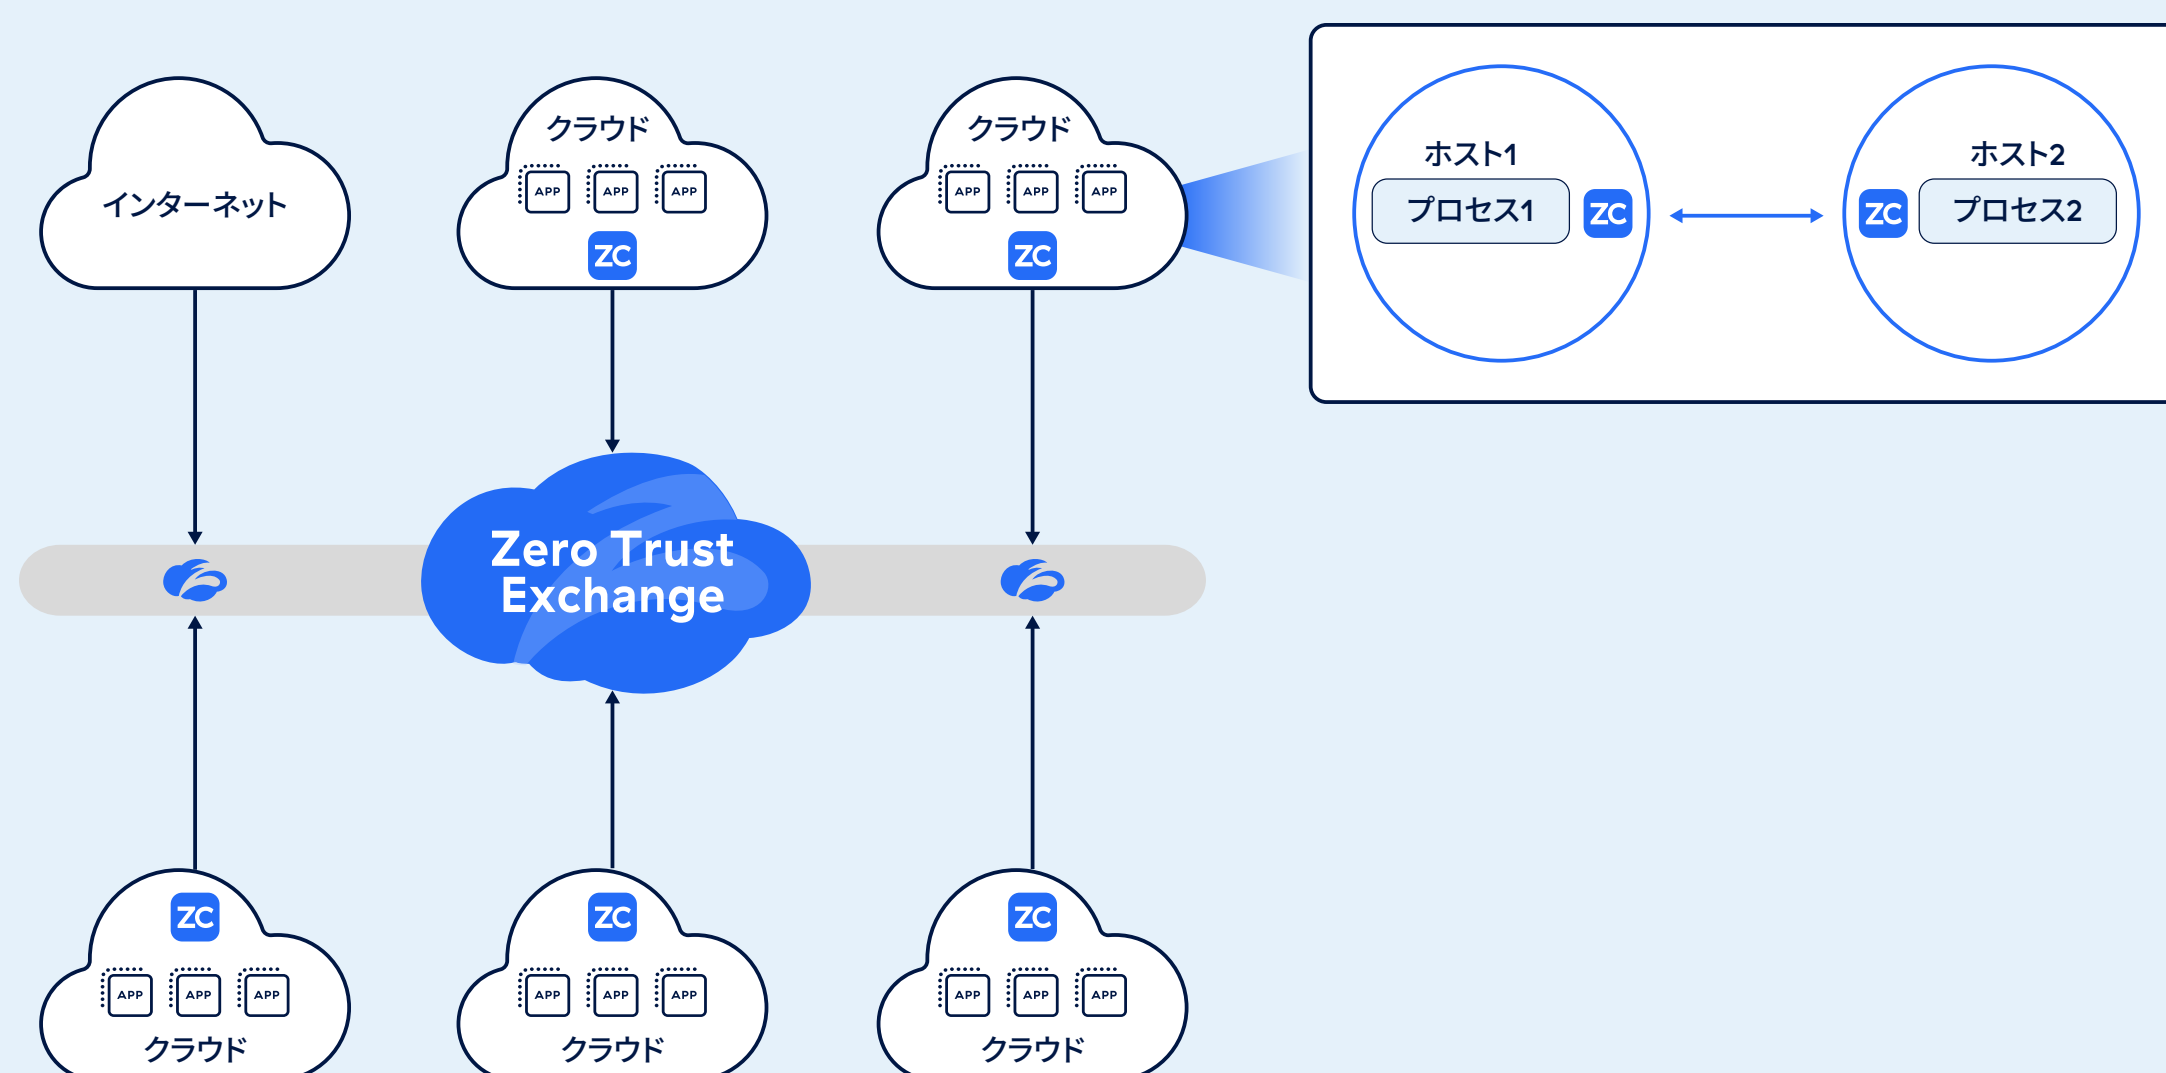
インターネット

クラウド
APP APP APP
ZC

クラウド
APP APP APP
ZC

ホスト1
プロセス1
ZC

ホスト2
ZC
プロセス2

Zero Trust Exchange

ZC
APP APP APP
クラウド

ZC
APP APP APP
クラウド

ZC
APP APP APP
クラウド